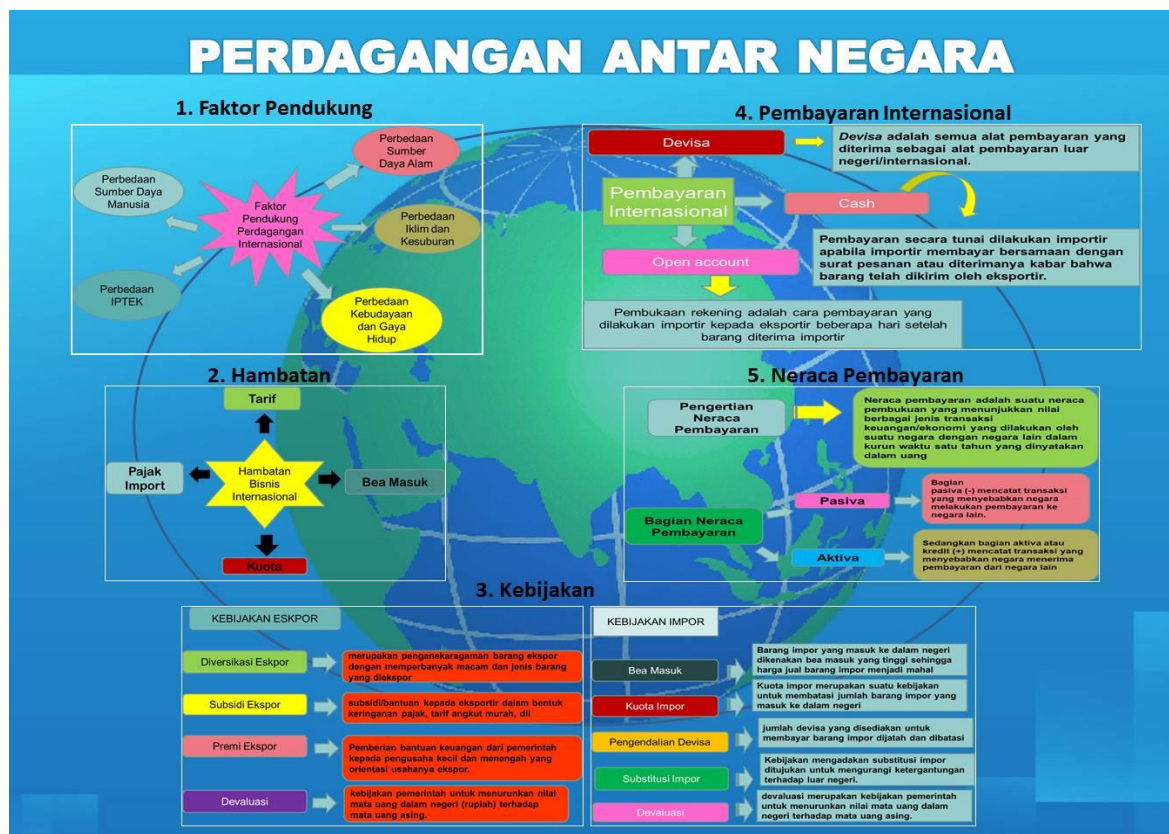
PERDAGANGAN ANTAR NEGARA

1. Faktor Pendukung

Faktor Pendukung Perdagangan Internasional

Perbedaan Sumber Daya Alam

Perbedaan Sumber Daya Manusia

Perbedaan Iklim dan Kesuburan

Perbedaan IPTEK

Perbedaan Kebudayaan dan Gaya Hidup

4. Pembayaran Internasional

Devisa

Devisa adalah semua alat pembayaran yang diterima sebagai alat pembayaran luar negeri/internasional.

Pembayaran Internasional

Cash

Pembayaran secara tunai dilakukan importir apabila importir membayar bersamaan dengan surat pesanan atau diterimanya kabar bahwa barang telah dikirim oleh eksportir.

Open account

Pembukaan rekening adalah cara pembayaran yang dilakukan importir kepada eksportir beberapa hari setelah barang diterima importir

2. Hambatan

Tarif

Pajak Import

Hambatan Bisnis Internasional

Bea Masuk

Kuota

5. Neraca Pembayaran

Pengertian Neraca Pembayaran

Neraca pembayaran adalah suatu neraca pembukuan yang menunjukkan nilai berbagai jenis transaksi keuangan/ekonomi yang dilakukan oleh suatu negara dengan negara lain dalam kurun waktu satu tahun yang dinyatakan dalam uang

Bagian Neraca Pembayaran

Pasiva

Bagian pasiva (-) mencatat transaksi yang menyebabkan negara melakukan pembayaran ke negara lain.

Aktiva

Sedangkan bagian aktiva atau kredit (+) mencatat transaksi yang menyebabkan negara menerima pembayaran dari negara lain

3. Kebijakan

KEBIJAKAN ESKPOR

Diversikasi Eskpor

merupakan penganekaragaman barang ekspor dengan memperbanyak macam dan jenis barang yang diekspor

Subsidi Ekspor

subsidi/bantuan kepada eksportir dalam bentuk keringanan pajak, tarif angkut murah, dll

Premi Ekspor

Pemberian bantuan keuangan dari pemerintah kepada pengusaha kecil dan menengah yang orientasi usahanya ekspor.

Devaluasi

kebijakan pemerintah untuk menurunkan nilai mata uang dalam negeri (rupiah) terhadap mata uang asing.

KEBIJAKAN IMPOR

Bea Masuk

Barang impor yang masuk ke dalam negeri dikenakan bea masuk yang tinggi sehingga harga jual barang impor menjadi mahal

Kuota Impor

Kuota impor merupakan suatu kebijakan untuk membatasi jumlah barang impor yang masuk ke dalam negeri

Pengendalian Devisa

jumlah devisa yang disediakan untuk membayar barang impor dijatah dan dibatasi

Substitusi Impor

Kebijakan mengadakan substitusi impor ditujukan untuk mengurangi ketergantungan terhadap luar negeri.

Devaluasi

devaluasi merupakan kebijakan pemerintah untuk menurunkan nilai mata uang dalam negeri terhadap mata uang asing.